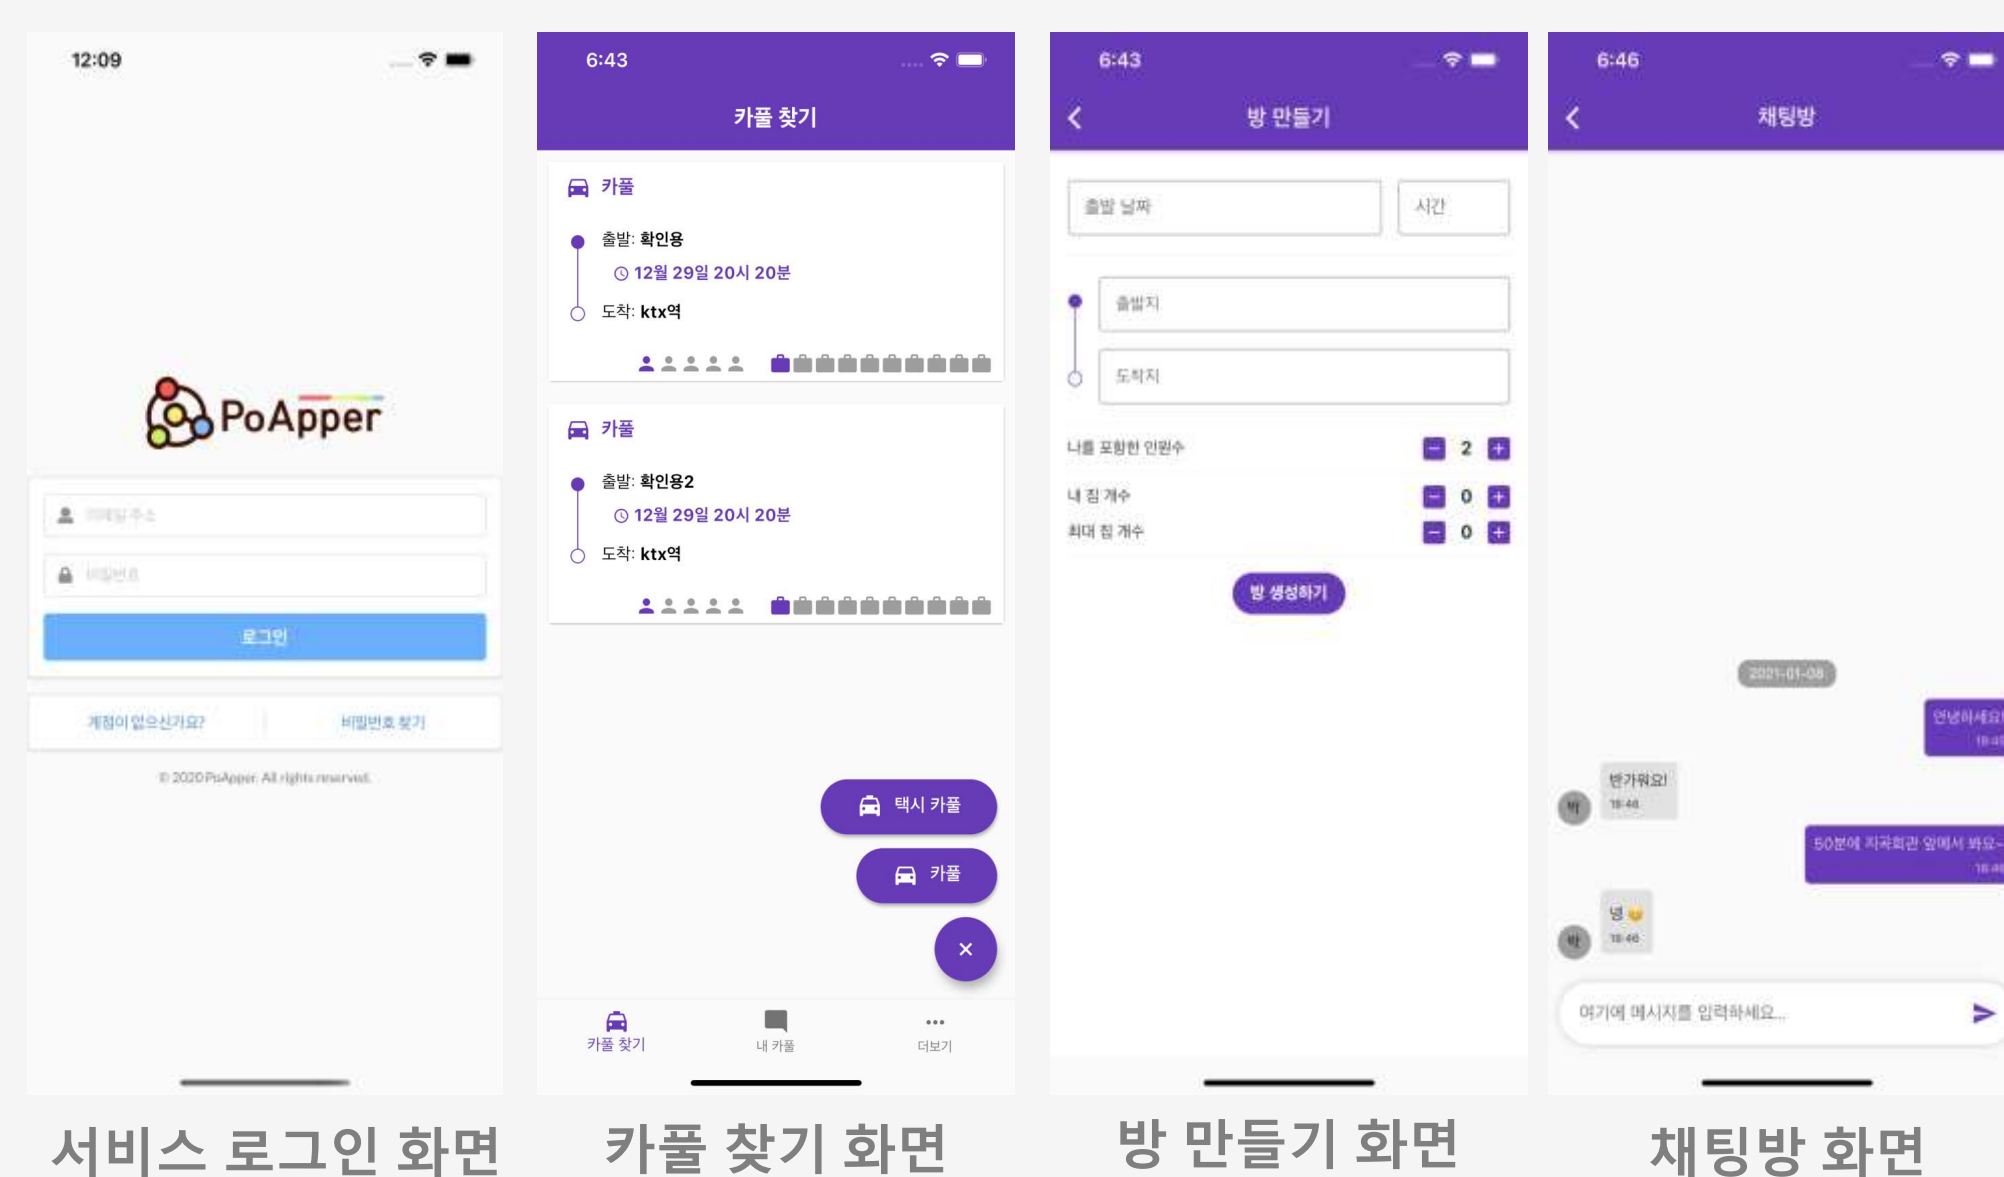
12:09

PoApper

이메일 주소

비밀번호

로그인

계정이 없으신가요?

비밀번호 찾기

© 2020 PoApper. All rights reserved.

서비스 로그인 화면

6:43

카풀 찾기

카풀

출발: 확인용

12월 29일 20시 20분

도착: ktx역

카풀

출발: 확인용2

12월 29일 20시 20분

도착: ktx역

택시 카풀

카풀

×

카풀 찾기

내 카풀

더보기

카풀 찾기 화면

6:43

방 만들기

출발 날짜

시간

출발지

도착지

나를 포함한 인원수

2

내 짐 개수

0

최대 짐 개수

0

방 생성하기

방 만들기 화면

6:46

채팅방

2021-01-08

안녕하세요!

18:4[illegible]

반가워요!

18:46

50분에 지곡회관 앞에서 봐요~

18:4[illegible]

넹

18:46

여기에 메시지를 입력하세요...

채팅방 화면